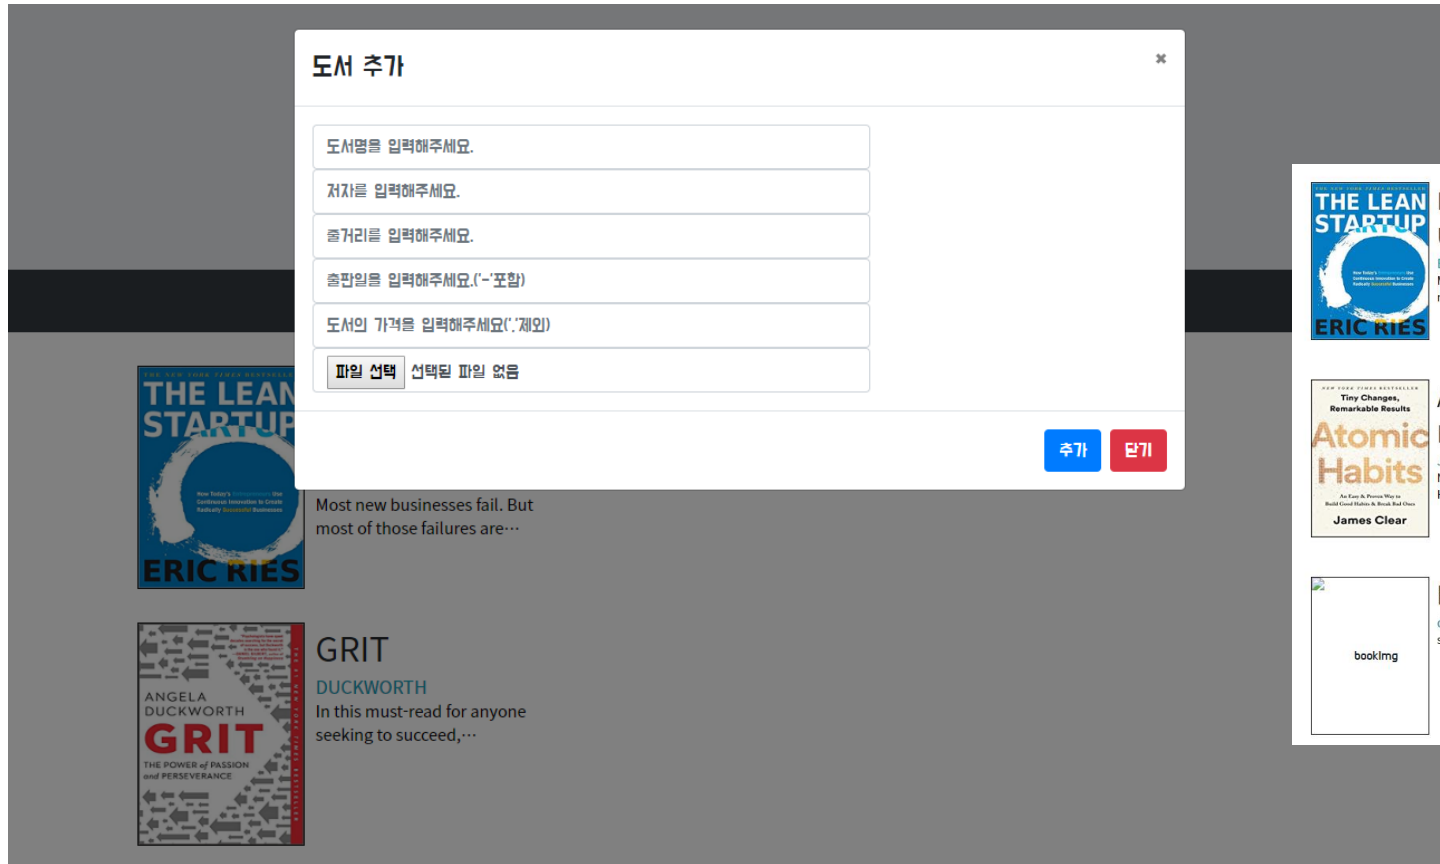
도서 추가

×

도서명을 입력해주세요.

저자를 입력해주세요.

줄거리를 입력해주세요.

출판일을 입력해주세요.('-'포함)

도서의 가격을 입력해주세요(','제외)

파일 선택 선택된 파일 없음

추가 닫기

THE NEW YORK TIMES BESTSELLER
THE LEAN STARTUP
ERIC RIES

Most new businesses fail. But most of those failures are…

ANGELA DUCKWORTH
GRIT
THE POWER of PASSION and PERSEVERANCE

GRIT
DUCKWORTH
In this must-read for anyone seeking to succeed,…

THE LEAN STARTUP
ERIC RIES

Tiny Changes, Remarkable Results
Atomic Habits
An Easy & Proven Way to Build Good Habits & Break Bad Ones
James Clear

bookImg